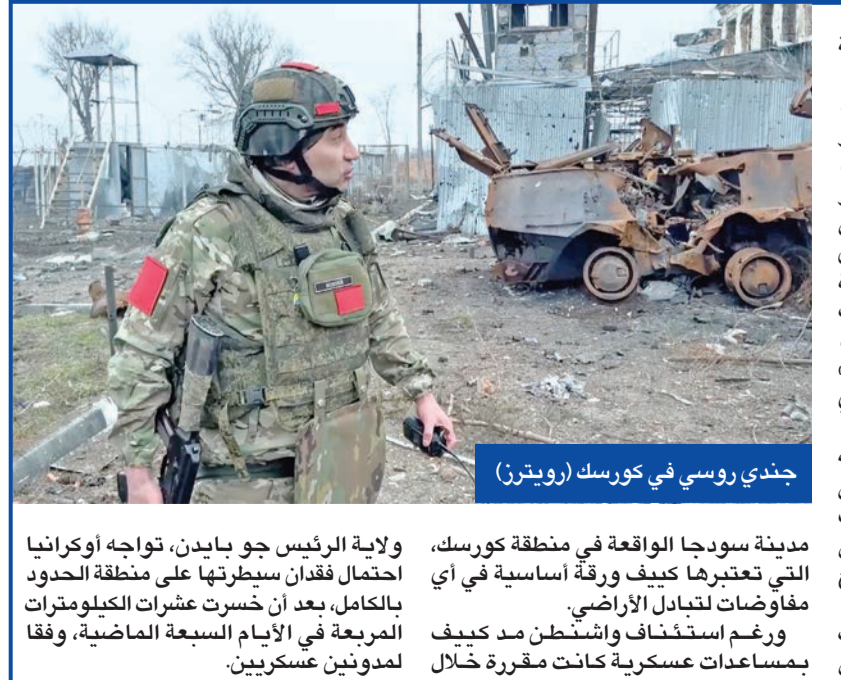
جندي روسي في كورسك (رويترز)

مدينة سودجا الواقعة في منطقة كورسك، التي تعتبرها كييف ورقة أساسية في أي مفاوضات لتبادل الأراضي.

ورغم استئناف واشنطن مد كييف بمساعدات عسكرية كانت مقررة خلال

ولاية الرئيس جو بايدن، تواجه أوكرانيا احتمال فقدان سيطرتها على منطقة الحدود بالكامل، بعد أن خسرت عشرات الكيلومترات المربعة في الأيام السبعة الماضية، وفقا لمدونين عسكريين.